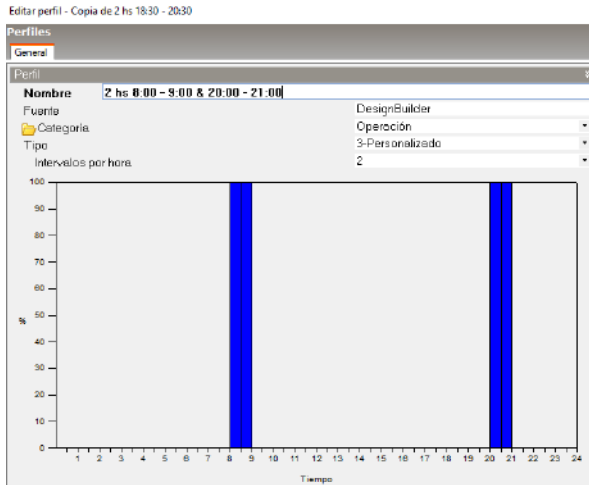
Editar perfil - Copia de 2 hs 18:30 - 20:30

Perfiles

General

Perfil

Nombre 2 hs 8:00 - 9:00 & 20:00 - 21:00

Fuente DesignBuilder

Categoria Operación

Tipo 3-Personalizado

Intervalos por hora 2

100
90
80
70
60
50
40
30
20
10
0

%

1 2 3 4 5 6 7 8 9 10 11 12 13 14 15 16 17 18 19 20 21 22 23 24

Tiempo